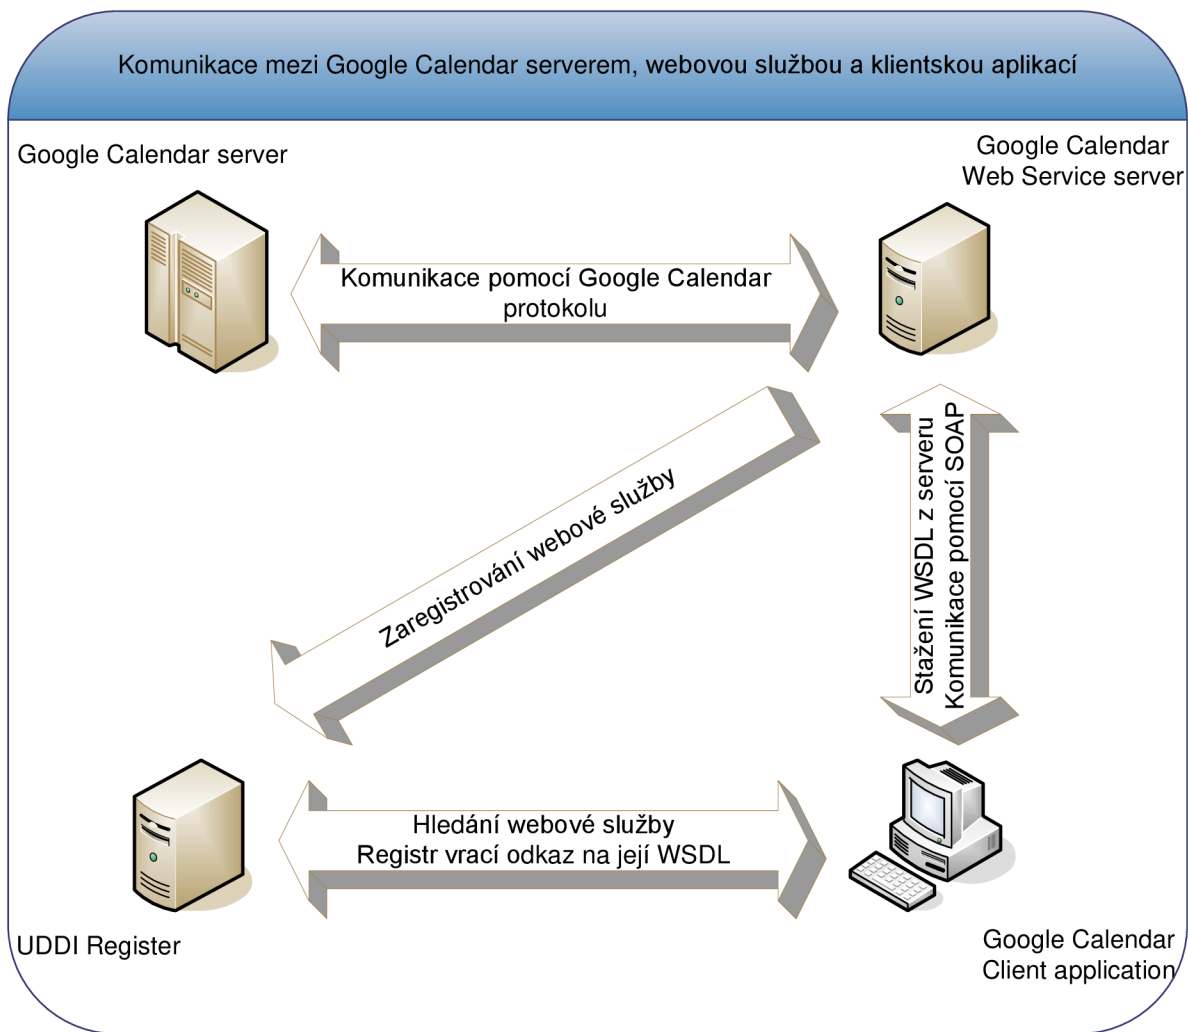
Komunikace mezi Google Calendar serverem, webovou službou a klientskou aplikací

Google Calendar server

Google Calendar
Web Service server

Komunikace pomocí Google Calendar protokolu

Zaregistrování webové služby

Stažení WSDL z serveru
Komunikace pomocí SOAP

Hledání webové služby
Registr vrací odkaz na její WSDL

UDDI Register

Google Calendar
Client application